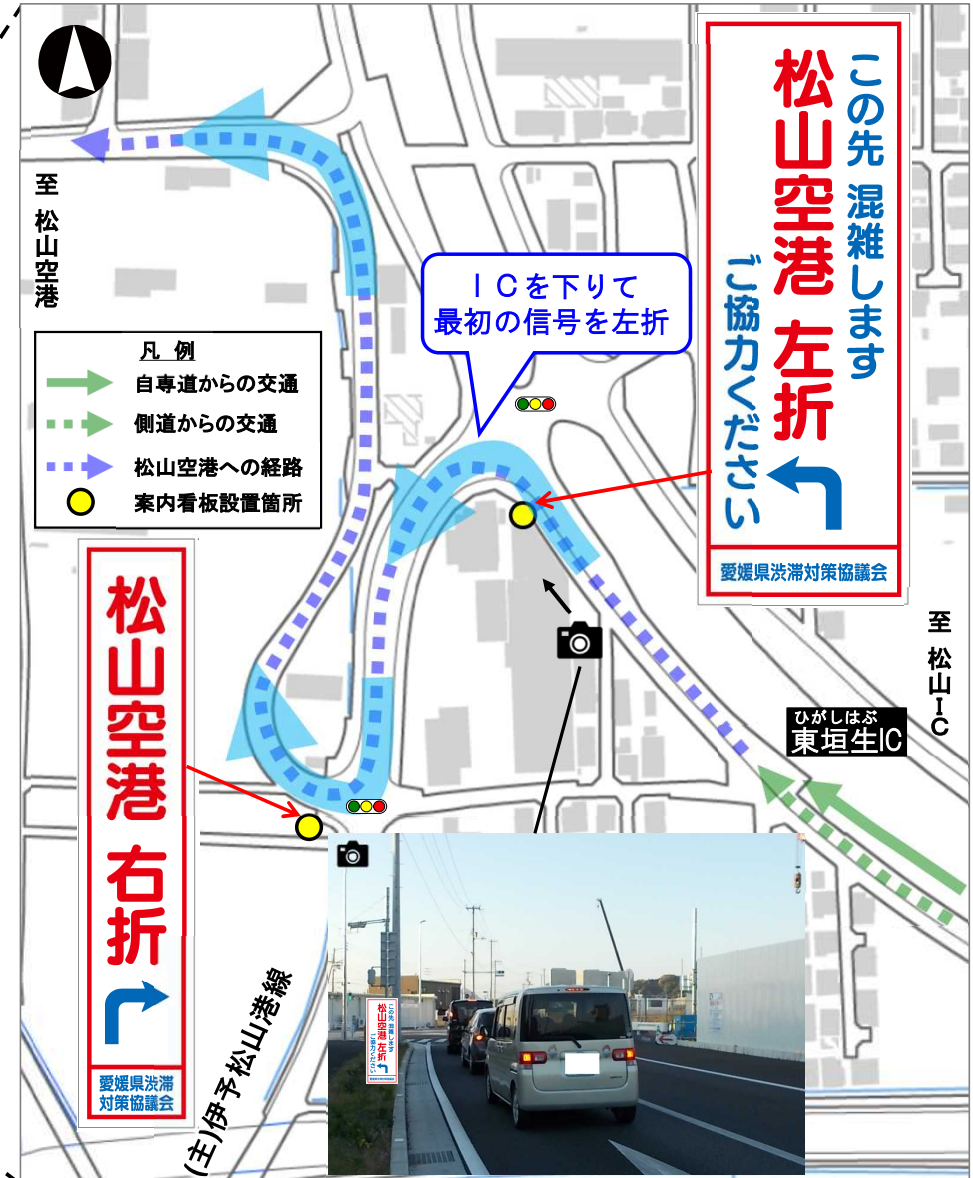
この先 混雑します
松山空港 左折
ご協力ください
愛媛県渋滞対策協議会

至 松山空港

ＩＣを下りて
最初の信号を左折

凡 例
自専道からの交通
側道からの交通
松山空港への経路
案内看板設置箇所

松山空港 右折
愛媛県渋滞対策協議会

至 松山ＩＣ

ひがしはぶ
東垣生IC

(主)伊予松山港線

この先 混雑します
松山空港 左折
ご協力ください